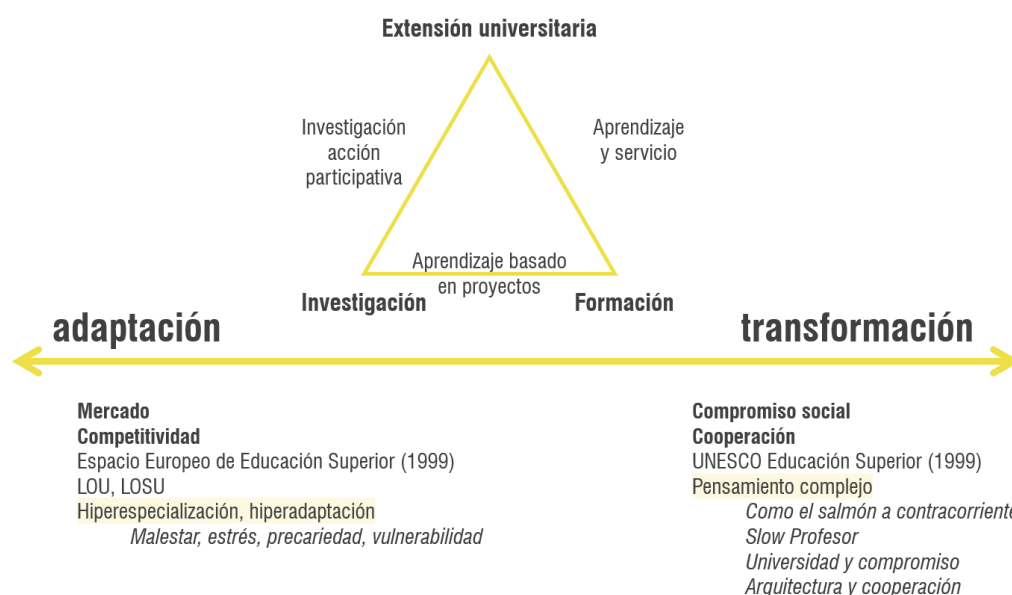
Extensión universitaria

Investigación acción participativa

Aprendizaje y servicio

Aprendizaje basado en proyectos

Investigación

Formación

adaptación

transformación

Mercado
Competitividad
Espacio Europeo de Educación Superior (1999)
LOU, LOSU
Hiperespecialización, hiperadaptación
Malestar, estrés, precariedad, vulnerabilidad

Compromiso social
Cooperación
UNESCO Educación Superior (1999)
Pensamiento complejo
Como el salmón a contracorriente
Slow Profesor
Universidad y compromiso
Arquitectura y cooperación